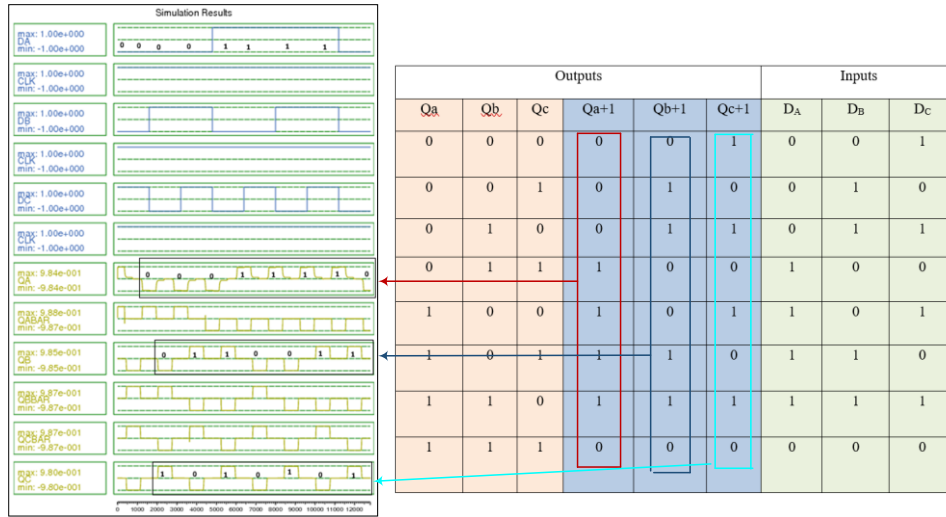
Simulation Results

max: 1.00e+000
DA
min: -1.00e+000

0 0 0 0 1 1 1 1

max: 1.00e+000
CLK
min: -1.00e+000

max: 1.00e+000
DB
min: -1.00e+000

max: 1.00e+000
CLK
min: -1.00e+000

max: 1.00e+000
DC
min: -1.00e+000

max: 1.00e+000
CLK
min: -1.00e+000

max: 9.84e-001
QA
min: -9.84e-001

0 0 0 1 1 1 1 0

max: 9.88e-001
QABAR
min: -9.87e-001

max: 9.85e-001
QB
min: -9.85e-001

0 1 1 0 0 1 1

max: 9.87e-001
QBBAR
min: -9.87e-001

max: 9.87e-001
QCBAR
min: -9.87e-001

max: 9.80e-001
QC
min: -9.80e-001

1 0 1 0 1 0 1

0 1000 2000 3000 4000 5000 6000 7000 8000 9000 10000 11000 12000

| Outputs | | | | | | Inputs | | |
|---|---|---|---|---|---|---|---|---|
| Qa | Qb | Qc | Qa+1 | Qb+1 | Qc+1 | D$_A$ | D$_B$ | D$_C$ |
| 0 | 0 | 0 | 0 | 0 | 1 | 0 | 0 | 1 |
| 0 | 0 | 1 | 0 | 1 | 0 | 0 | 1 | 0 |
| 0 | 1 | 0 | 0 | 1 | 1 | 0 | 1 | 1 |
| 0 | 1 | 1 | 1 | 0 | 0 | 1 | 0 | 0 |
| 1 | 0 | 0 | 1 | 0 | 1 | 1 | 0 | 1 |
| 1 | 0 | 1 | 1 | 1 | 0 | 1 | 1 | 0 |
| 1 | 1 | 0 | 1 | 1 | 1 | 1 | 1 | 1 |
| 1 | 1 | 1 | 0 | 0 | 0 | 0 | 0 | 0 |